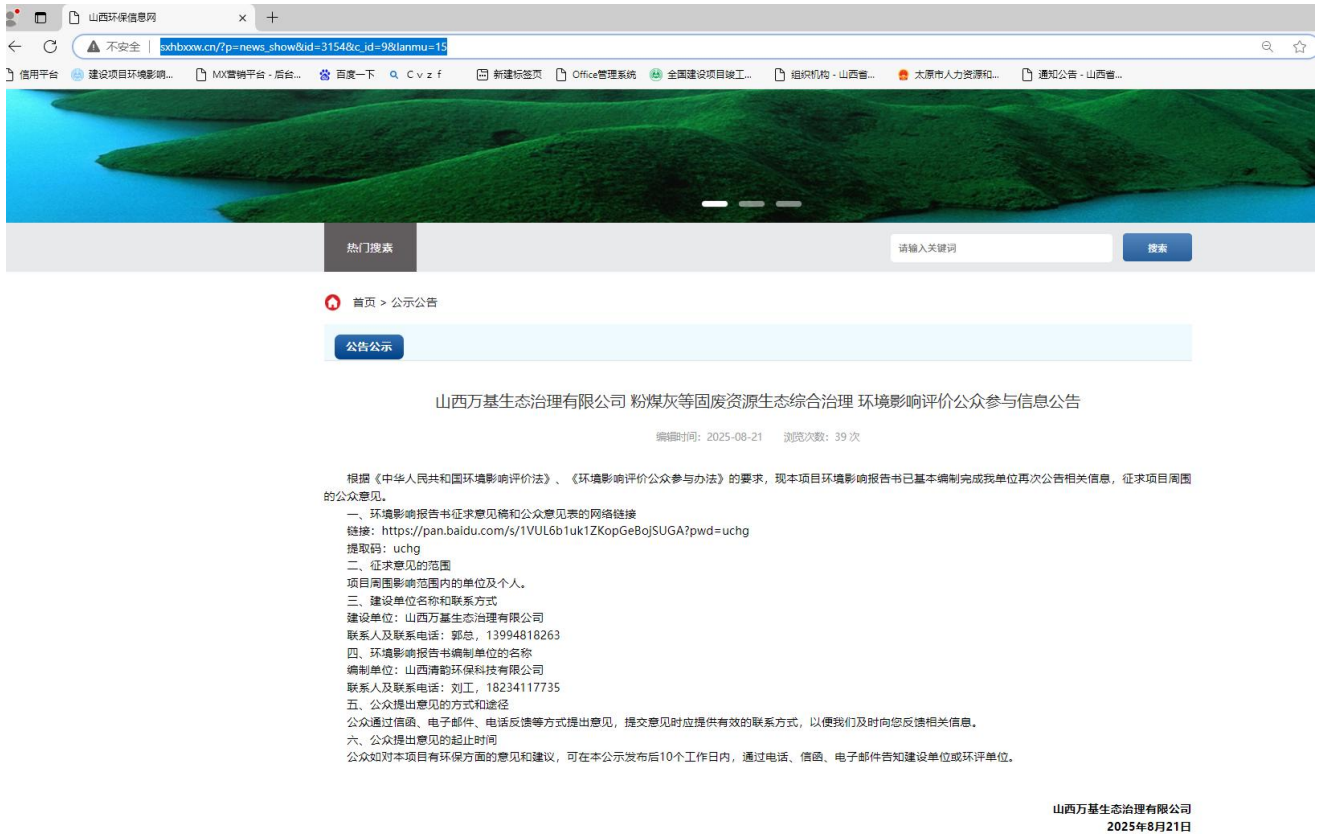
山西环保信息网 ×

不安全 | sxhbxxw.cn/?p=news_show&id=3154&c_id=9&lanmu=15

信用平台 建设项目环境影响... MX营销平台 - 后台... 百度一下 C v z f 新建标签页 Office管理系统 全国建设项目竣工... 组织机构 - 山西省... 太原市人力资源和... 通知公告 - 山西省...

热门搜索

请输入关键词

搜索

首页 > 公示公告

公告公示

山西万基生态治理有限公司 粉煤灰等固废资源生态综合治理 环境影响评价公众参与信息公告

编辑时间：2025-08-21 浏览次数：39 次

根据《中华人民共和国环境影响评价法》、《环境影响评价公众参与办法》的要求，现本项目环境影响报告书已基本编制完成我单位再次公告相关信息，征求项目周围的公众意见。

一、环境影响报告书征求意见稿和公众意见表的网络链接
链接：https://pan.baidu.com/s/1VUL6b1uk1ZKopGeBoJSUGA?pwd=uchg
提取码：uchg
二、征求意见的范围
项目周围影响范围内的单位及个人。
三、建设单位名称和联系方式
建设单位：山西万基生态治理有限公司
联系人及联系电话：郭总，13994818263
四、环境影响报告书编制单位的名称
编制单位：山西清韵环保科技有限公司
联系人及联系电话：刘工，18234117735
五、公众提出意见的方式和途径
公众通过信函、电子邮件、电话反馈等方式提出意见，提交意见时应提供有效的联系方式，以便我们及时向您反馈相关信息。
六、公众提出意见的起止时间
公众如对本项目有环保方面的意见和建议，可在本公示发布后10个工作日内，通过电话、信函、电子邮件告知建设单位或环评单位。

山西万基生态治理有限公司
2025年8月21日